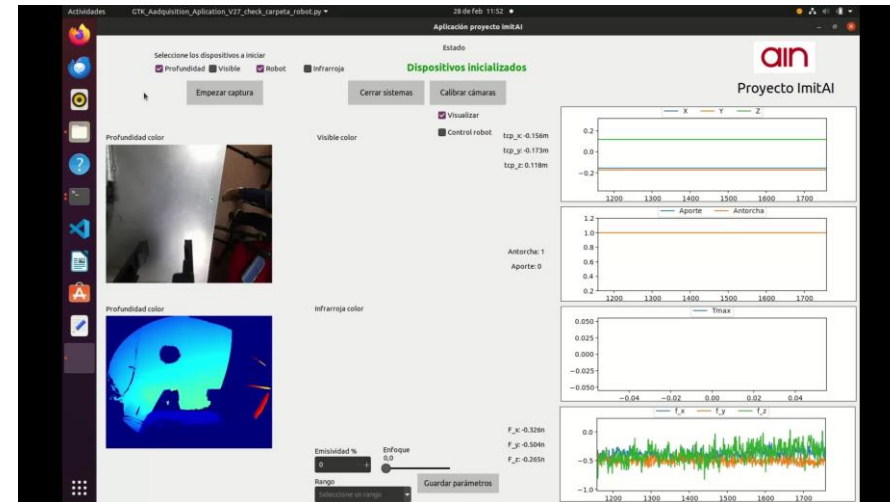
Actividades GTK_Aadquisition_Aplication_V27_check_carpeta_robot.py ▾ 28 de feb 11:52

Aplicación proyecto ImitAI

Seleccione los dispositivos a iniciar

Profundidad Visible Robot Infrarroja

Estado

Dispositivos inicializados

ain

Proyecto ImitAI

Empezar captura

Cerrar sistemas

Calibrar cámaras

Visualizar

Control robot

Profundidad color

Visible color

tcp_x: -0.156m
tcp_y: -0.173m
tcp_z: 0.118m

X Y Z

0.2
0.0
−0.2
1200 1300 1400 1500 1600 1700

Aporte Antorcha

1.2
1.0
0.8
0.6
0.4
0.2
1200 1300 1400 1500 1600 1700

Antorcha: 1
Aporte: 0

Profundidad color

Infrarroja color

Tmax

0.050
0.025
0.000
−0.025
−0.050
−0.04 −0.02 0.00 0.02 0.04

f_x f_y f_z

F_x: -0.326n
F_y: -0.504n
F_z: -0.265n

0.0
−0.5
−1.0
1200 1300 1400 1500 1600 1700

Emisividad %
0
Enfoque
0,0

Rango
Seleccione un rango

Guardar parámetros